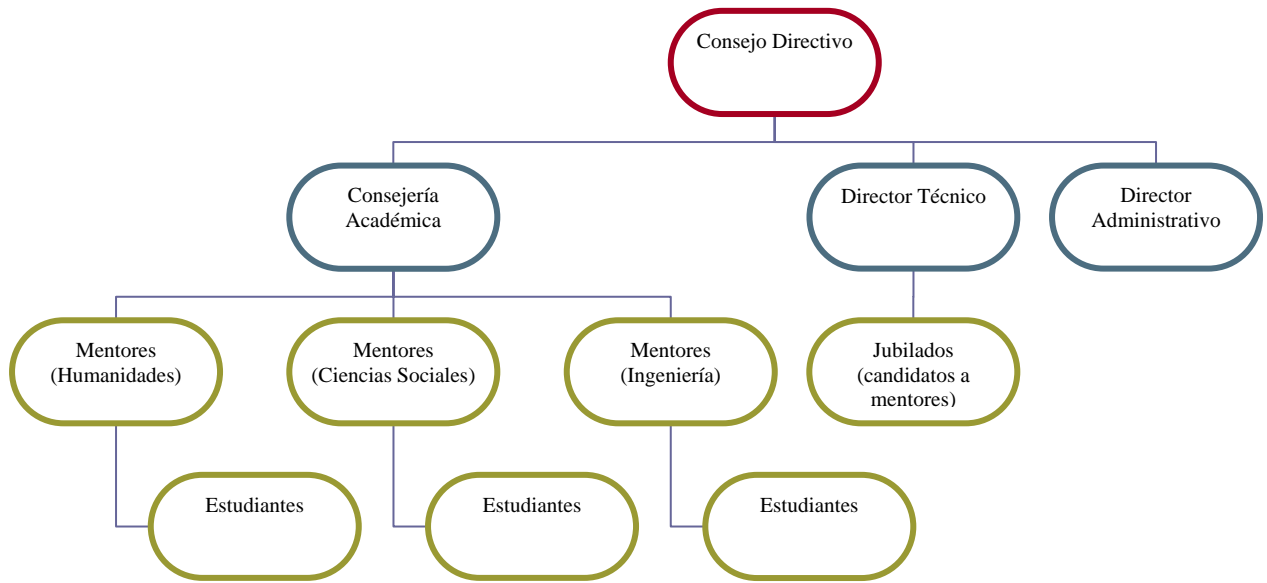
Consejo Directivo

Consejería Académica

Director Técnico

Director Administrativo

Mentores (Humanidades)

Mentores (Ciencias Sociales)

Mentores (Ingeniería)

Jubilados (candidatos a mentores)

Estudiantes

Estudiantes

Estudiantes